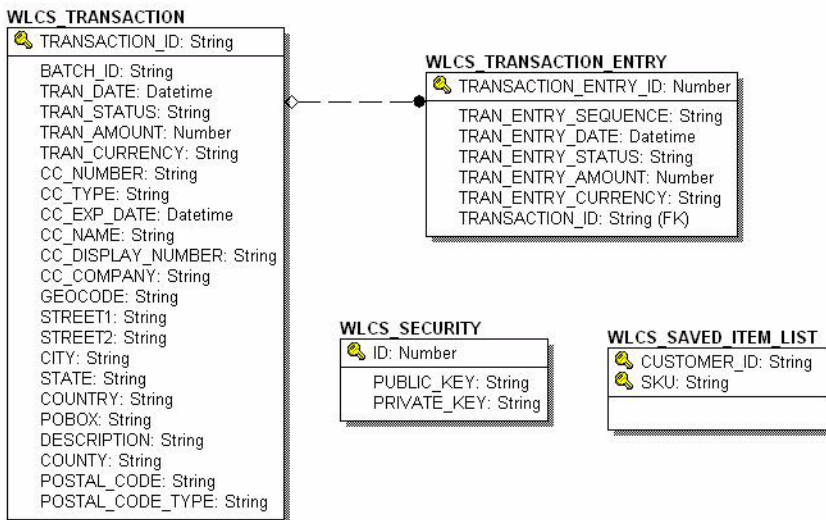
WLCS_TRANSACTION

TRANSACTION_ID: String

BATCH_ID: String
TRAN_DATE: Datetime
TRAN_STATUS: String
TRAN_AMOUNT: Number
TRAN_CURRENCY: String
CC_NUMBER: String
CC_TYPE: String
CC_EXP_DATE: Datetime
CC_NAME: String
CC_DISPLAY_NUMBER: String
CC_COMPANY: String
GEOCODE: String
STREET1: String
STREET2: String
CITY: String
STATE: String
COUNTRY: String
POBOX: String
DESCRIPTION: String
COUNTY: String
POSTAL_CODE: String
POSTAL_CODE_TYPE: String

WLCS_TRANSACTION_ENTRY

TRANSACTION_ENTRY_ID: Number

TRAN_ENTRY_SEQUENCE: String
TRAN_ENTRY_DATE: Datetime
TRAN_ENTRY_STATUS: String
TRAN_ENTRY_AMOUNT: Number
TRAN_ENTRY_CURRENCY: String
TRANSACTION_ID: String (FK)

WLCS_SECURITY

ID: Number

PUBLIC_KEY: String
PRIVATE_KEY: String

WLCS_SAVED_ITEM_LIST

CUSTOMER_ID: String
SKU: String